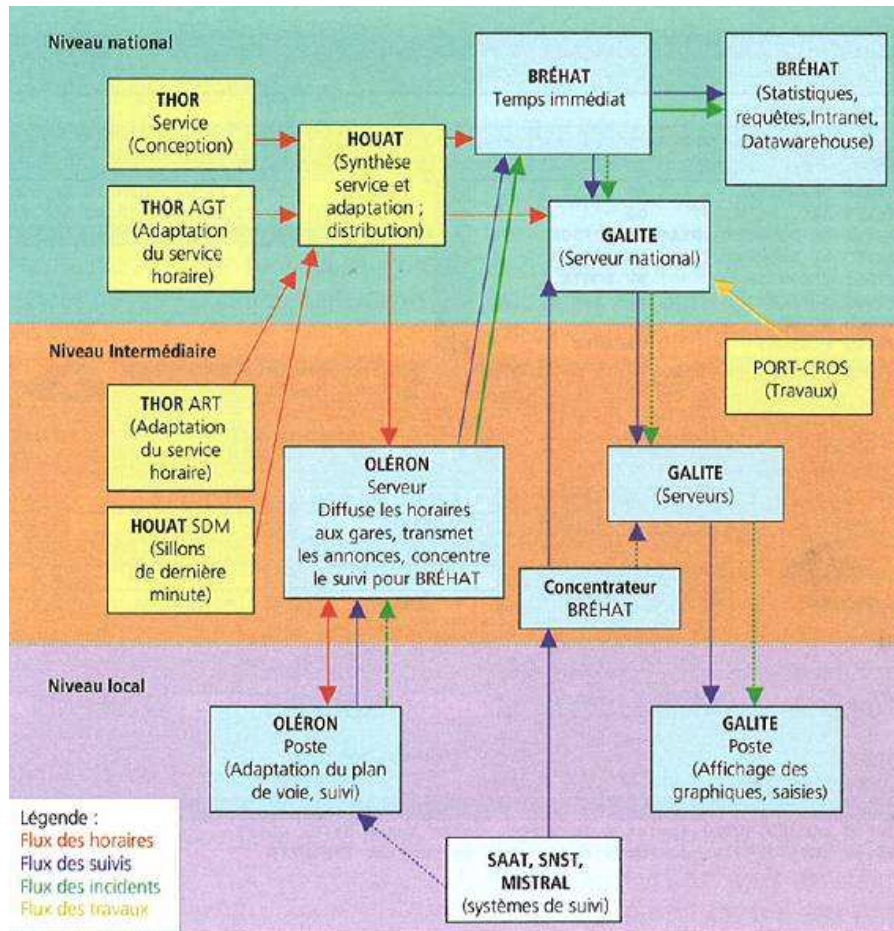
Niveau national

THOR
Service
(Conception)

THOR AGT
(Adaptation du service horaire)

HOUAT
(Synthèse service et adaptation ; distribution)

BRÉHAT
Temps immédiat

BRÉHAT
(Statistiques, requêtes,Intranet, Datawarehouse)

GALITE
(Serveur national)

Niveau Intermédiaire

THOR ART
(Adaptation du service horaire)

HOUAT SDM
(Sillons de dernière minute)

OLÉRON
Serveur
Diffuse les horaires aux gares, transmet les annonces, concentre le suivi pour BRÉHAT

PORT-CROS
(Travaux)

GALITE
(Serveurs)

Concentrateur
BRÉHAT

Niveau local

OLÉRON
Poste
(Adaptation du plan de voie, suivi)

GALITE
Poste
(Affichage des graphiques, saisies)

SAAT, SNST, MISTRAL
(systèmes de suivi)

Légende :
Flux des horaires
Flux des suivis
Flux des incidents
Flux des travaux